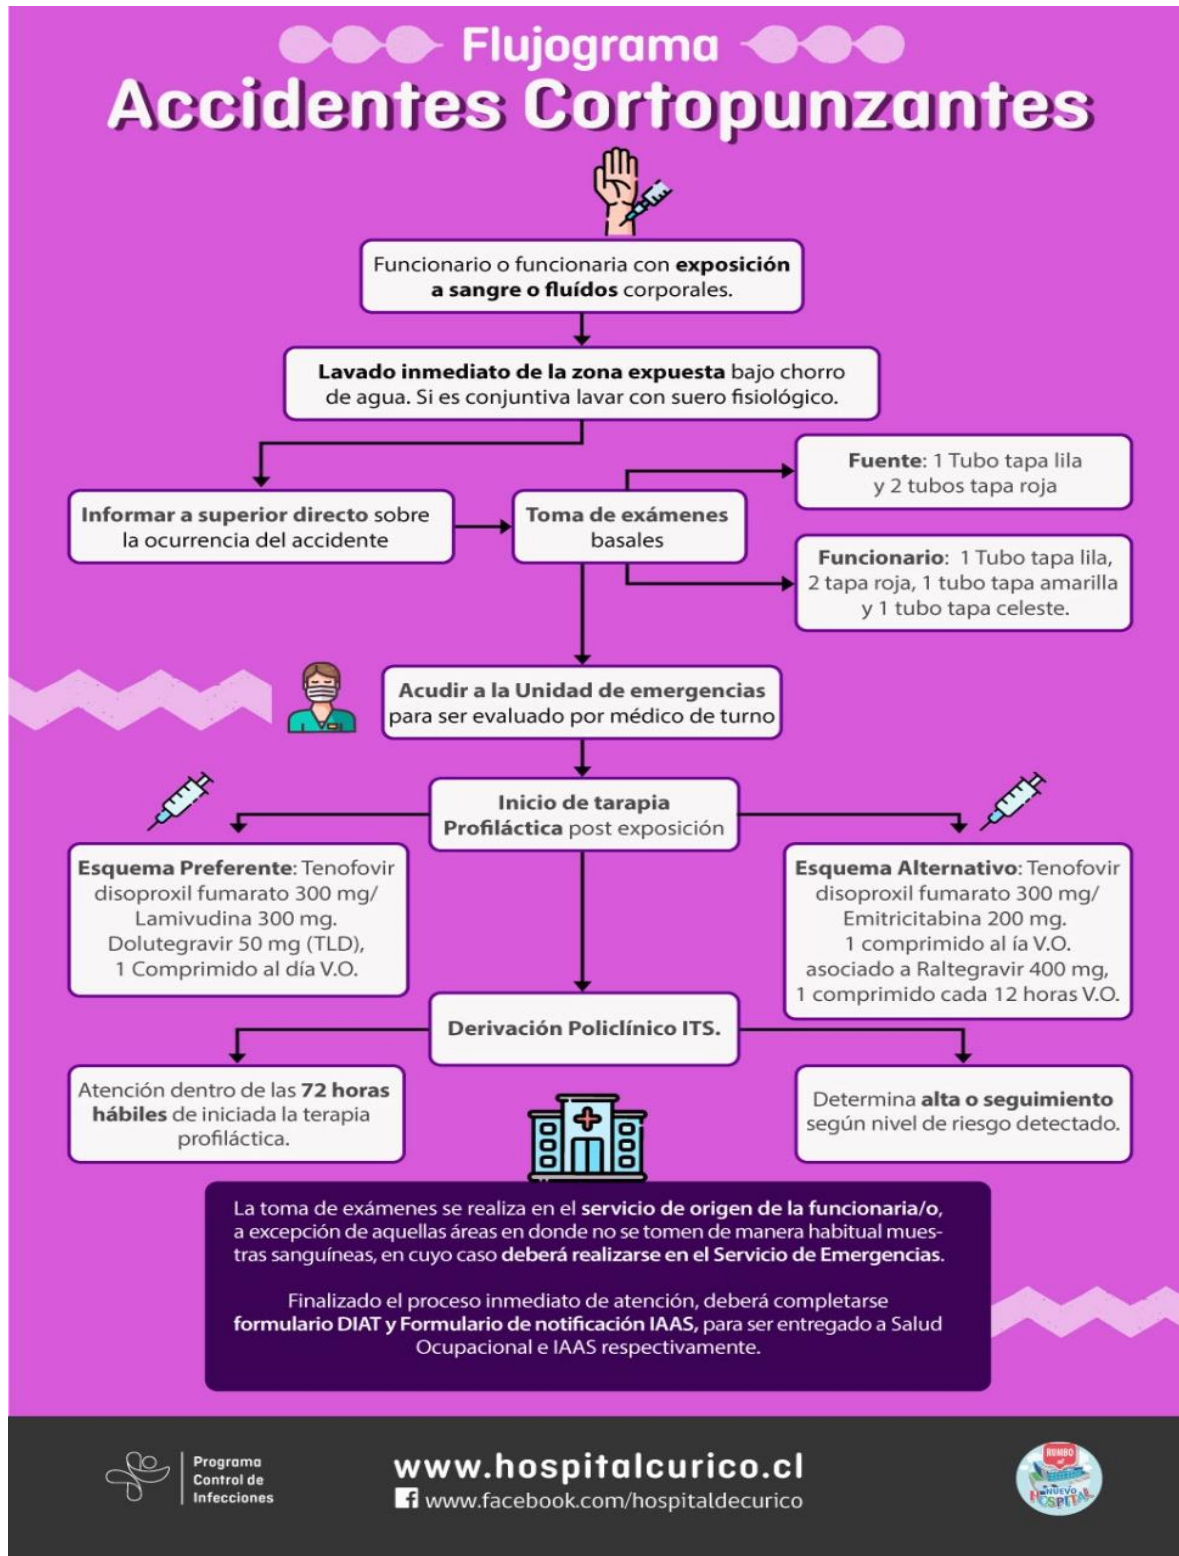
Flujograma
Accidentes Cortopunzantes

Funcionario o funcionaria con **exposición a sangre o fluídos** corporales.

**Lavado inmediato de la zona expuesta** bajo chorro de agua. Si es conjuntiva lavar con suero fisiológico.

**Informar a superior directo** sobre la ocurrencia del accidente

**Toma de exámenes** basales

**Fuente**: 1 Tubo tapa lila y 2 tubos tapa roja

**Funcionario**: 1 Tubo tapa lila, 2 tapa roja, 1 tubo tapa amarilla y 1 tubo tapa celeste.

**Acudir a la Unidad de emergencias** para ser evaluado por médico de turno

**Inicio de tarapia Profiláctica** post exposición

**Esquema Preferente**: Tenofovir disoproxil fumarato 300 mg/ Lamivudina 300 mg. Dolutegravir 50 mg (TLD), 1 Comprimido al día V.O.

**Esquema Alternativo**: Tenofovir disoproxil fumarato 300 mg/ Emitricitabina 200 mg. 1 comprimido al ía V.O. asociado a Raltegravir 400 mg, 1 comprimido cada 12 horas V.O.

**Derivación Policlínico ITS.**

Atención dentro de las **72 horas hábiles** de iniciada la terapia profiláctica.

Determina **alta o seguimiento** según nivel de riesgo detectado.

La toma de exámenes se realiza en el **servicio de origen de la funcionaria/o**, a excepción de aquellas áreas en donde no se tomen de manera habitual muestras sanguíneas, en cuyo caso **deberá realizarse en el Servicio de Emergencias**.

Finalizado el proceso inmediato de atención, deberá completarse **formulario DIAT y Formulario de notificación IAAS**, para ser entregado a Salud Ocupacional e IAAS respectivamente.

Programa Control de Infecciones

www.hospitalcurico.cl
www.facebook.com/hospitaldecurico

RUMBO al NUEVO HOSPITAL